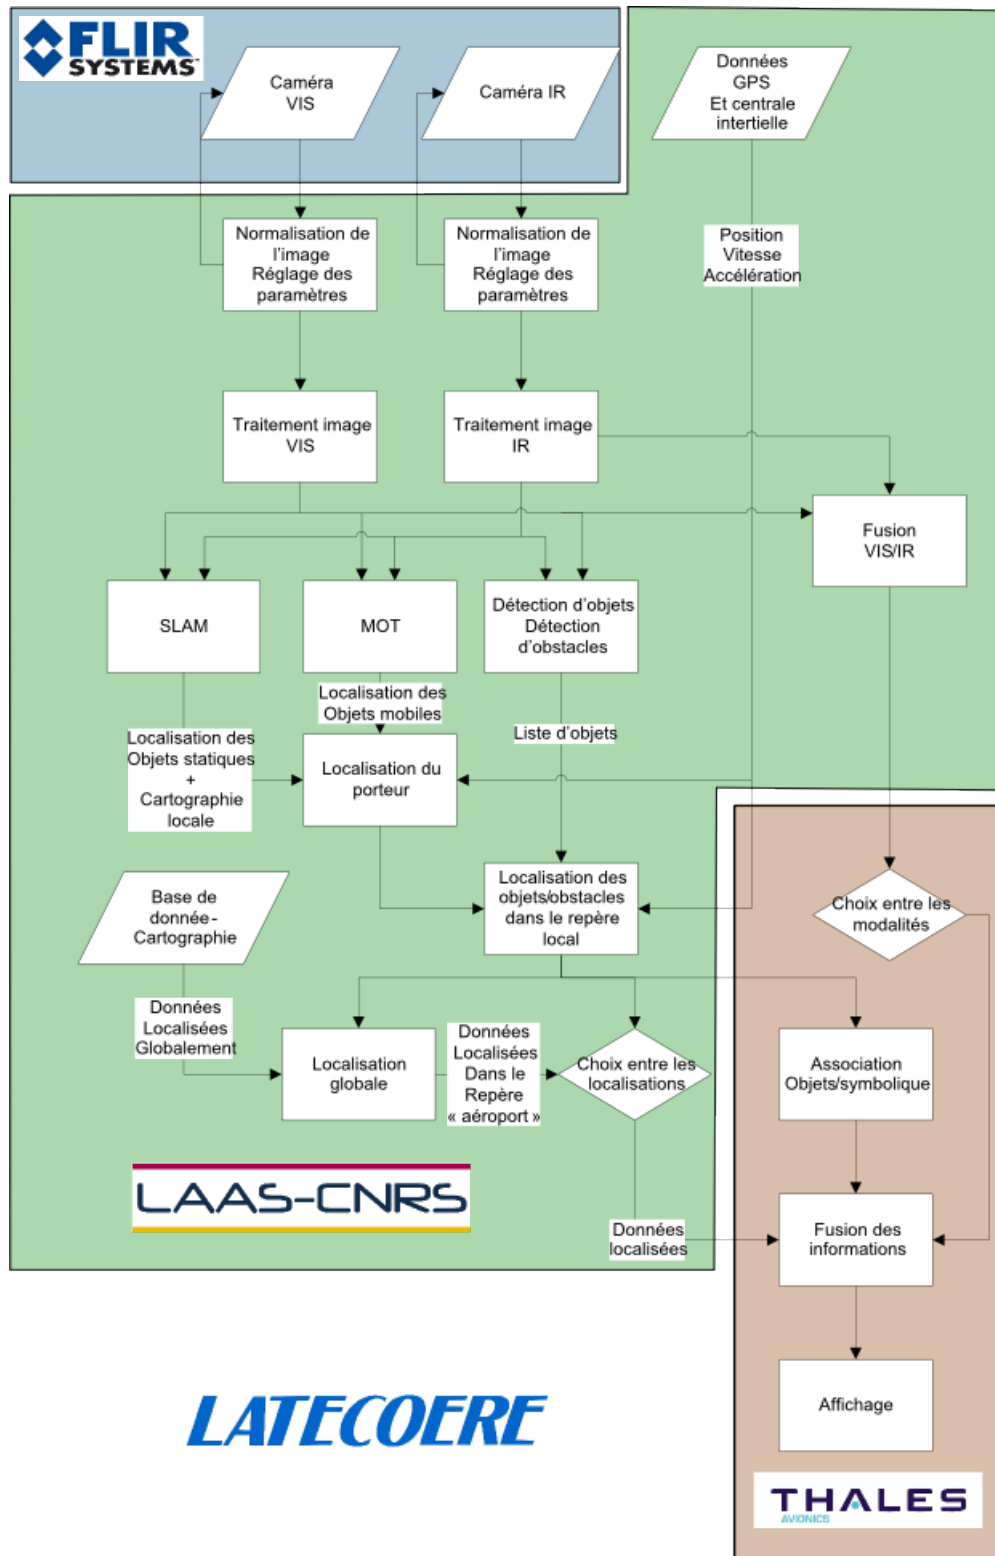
FLIR SYSTEMS

Caméra VIS

Caméra IR

Données GPS Et centrale intertielle

Normalisation de l'image Réglage des paramètres

Normalisation de l'image Réglage des paramètres

Position Vitesse Accélération

Traitement image VIS

Traitement image IR

Fusion VIS/IR

SLAM

MOT

Détection d'objets Détection d'obstacles

Localisation des Objets mobiles

Localisation des Objets statiques + Cartographie locale

Liste d'objets

Localisation du porteur

Base de donnée-Cartographie

Localisation des objets/obstacles dans le repère local

Choix entre les modalités

Données Localisées Globalement

Localisation globale

Données Localisées Dans le Repère « aéroport »

Choix entre les localisations

Association Objets/symbolique

LAAS-CNRS

Données localisées

Fusion des informations

Affichage

LATECOERE

THALES AVIONICS